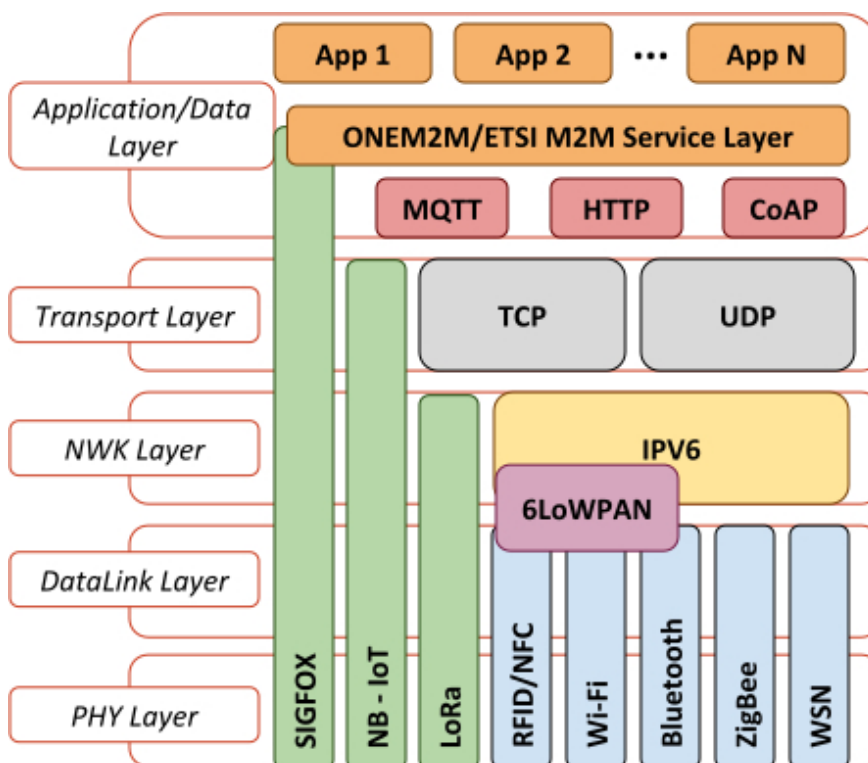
App 1

App 2

...

App N

Application/Data Layer

ONEM2M/ETSI M2M Service Layer

MQTT

HTTP

CoAP

Transport Layer

TCP

UDP

NWK Layer

IPV6

6LoWPAN

DataLink Layer

PHY Layer

SIGFOX

NB - IoT

LoRa

RFID/NFC

Wi-Fi

Bluetooth

ZigBee

WSN